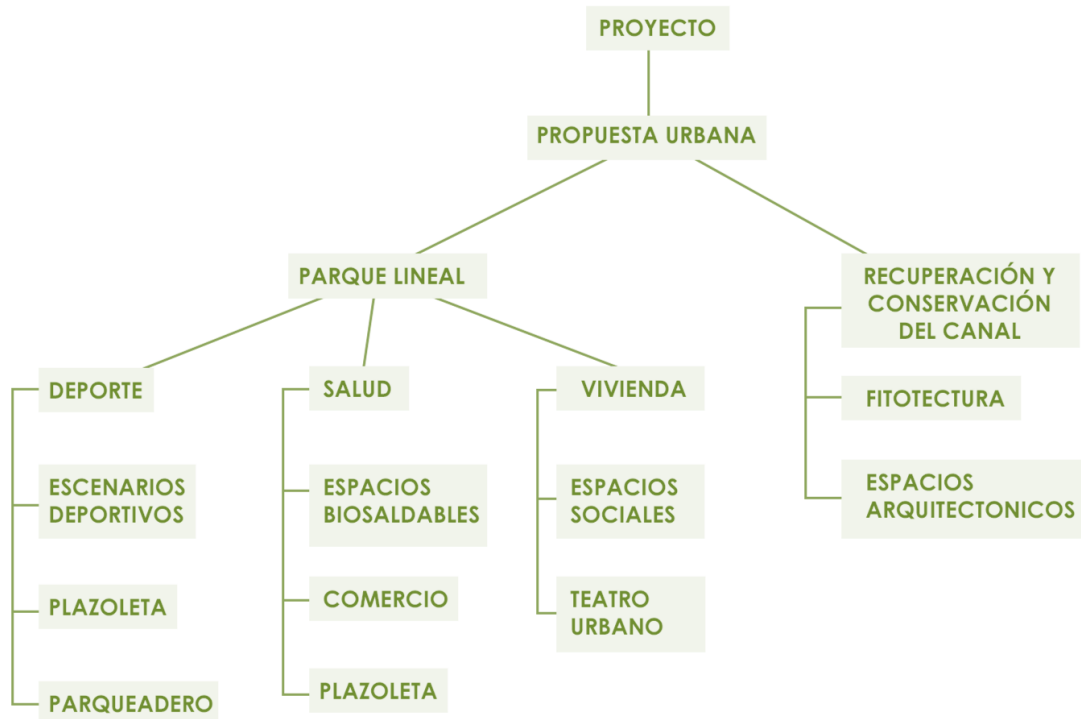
PROYECTO

PROPUESTA URBANA

PARQUE LINEAL

RECUPERACIÓN Y CONSERVACIÓN DEL CANAL

DEPORTE

ESCENARIOS DEPORTIVOS

PLAZOLETA

PARQUEADERO

SALUD

ESPACIOS BIOSALDABLES

COMERCIO

PLAZOLETA

VIVIENDA

ESPACIOS SOCIALES

TEATRO URBANO

FITOTECTURA

ESPACIOS ARQUITECTONICOS